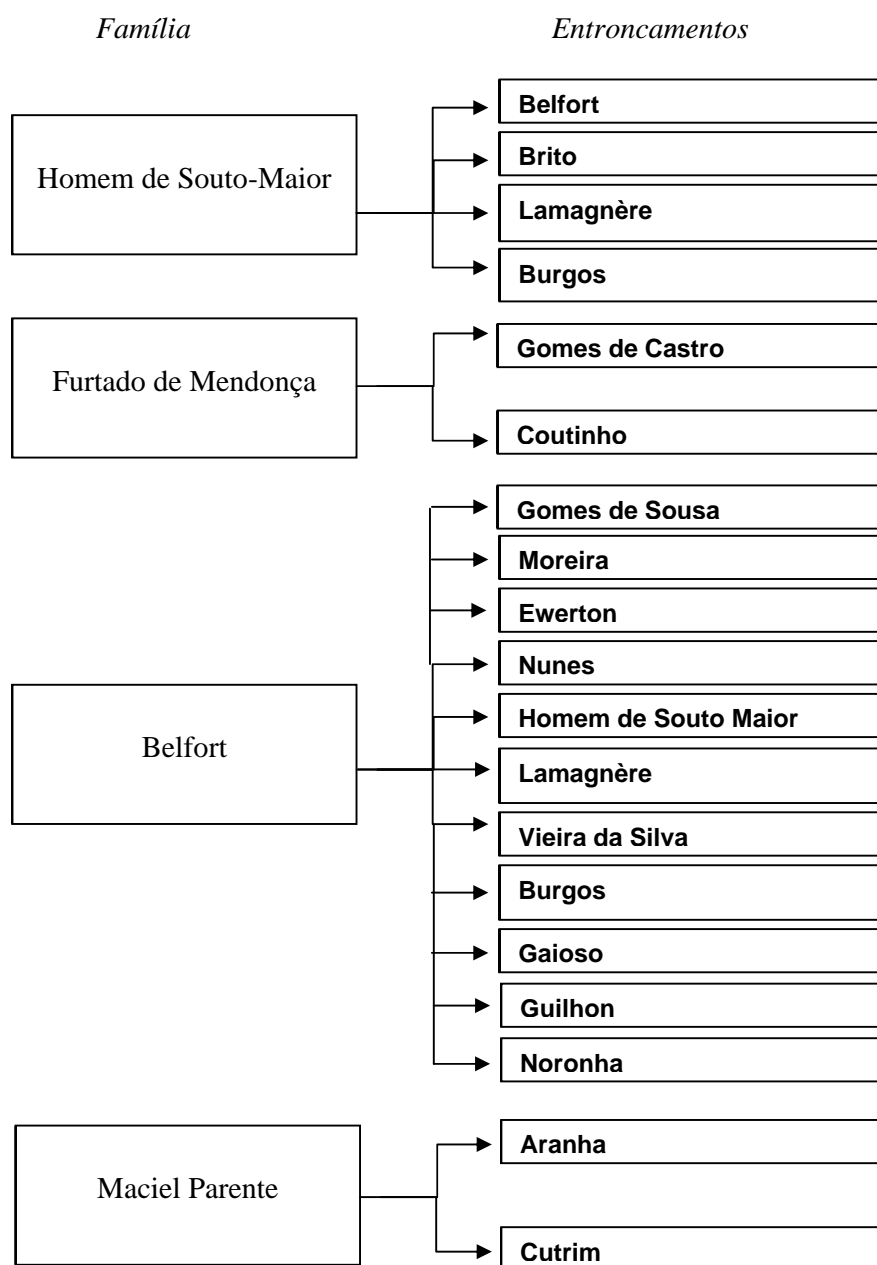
Família

Entroncamentos

Homem de Souto-Maior

Belfort

Brito

Lamagnère

Burgos

Furtado de Mendonça

Gomes de Castro

Coutinho

Belfort

Gomes de Sousa

Moreira

Ewerton

Nunes

Homem de Souto Maior

Lamagnère

Vieira da Silva

Burgos

Gaioso

Guilhon

Noronha

Maciel Parente

Aranha

Cutrim